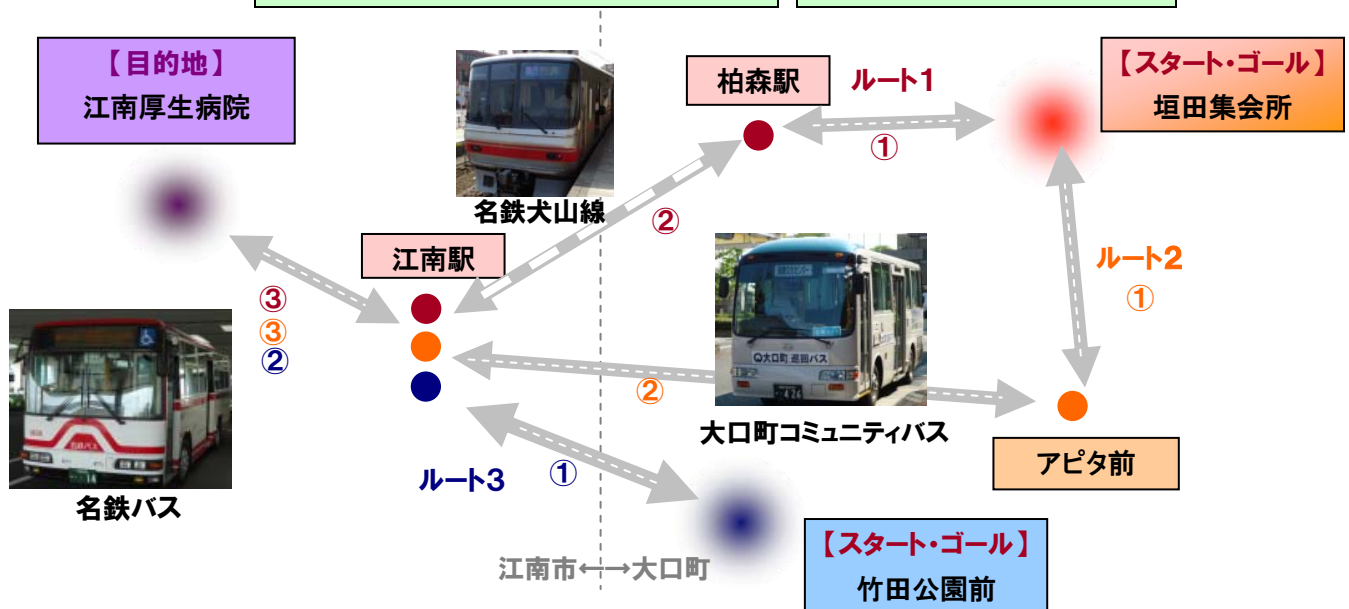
【目的地】
江南厚生病院

名鉄犬山線

柏森駅

ルート1

【スタート・ゴール】
垣田集会所

①

②

江南駅

ルート2
①

③
③
②

②

大口町コミュニティバス

アピタ前

名鉄バス

ルート3

①

江南市←→大口町

【スタート・ゴール】
竹田公園前